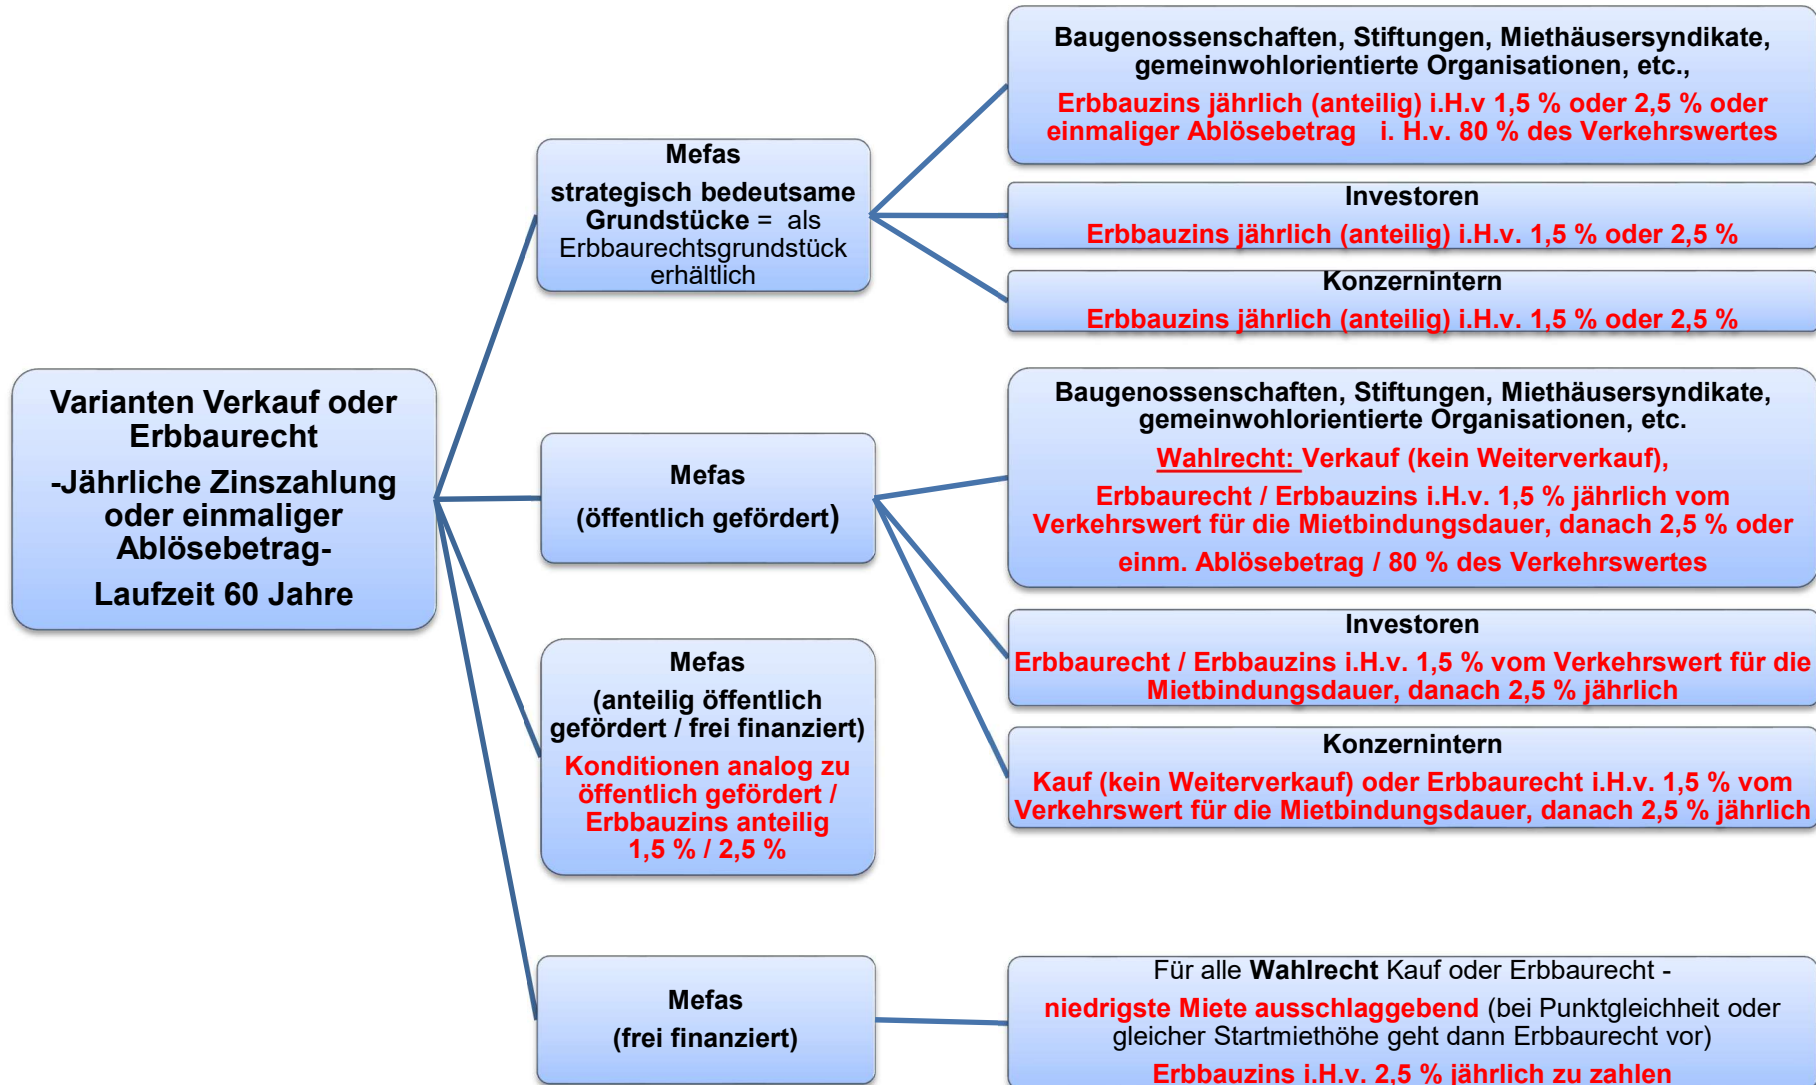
Varianten Verkauf oder Erbbaurecht

-Jährliche Zinszahlung oder einmaliger Ablösebetrag-

Laufzeit 60 Jahre

Mefas

strategisch bedeutsame Grundstücke = als Erbbaurechtsgrundstück erhältlich

Baugenossenschaften, Stiftungen, Miethäusersyndikate, gemeinwohlorientierte Organisationen, etc.,

Erbbauzins jährlich (anteilig) i.H.v 1,5 % oder 2,5 % oder einmaliger Ablösebetrag i. H.v. 80 % des Verkehrswertes

Investoren

Erbbauzins jährlich (anteilig) i.H.v. 1,5 % oder 2,5 %

Konzernintern

Erbbauzins jährlich (anteilig) i.H.v. 1,5 % oder 2,5 %

Mefas

(öffentlich gefördert)

Baugenossenschaften, Stiftungen, Miethäusersyndikate, gemeinwohlorientierte Organisationen, etc.

Wahlrecht: Verkauf (kein Weiterverkauf),

Erbbaurecht / Erbbauzins i.H.v. 1,5 % jährlich vom Verkehrswert für die Mietbindungsdauer, danach 2,5 % oder

einm. Ablösebetrag / 80 % des Verkehrswertes

Investoren

Erbbaurecht / Erbbauzins i.H.v. 1,5 % vom Verkehrswert für die Mietbindungsdauer, danach 2,5 % jährlich

Konzernintern

Kauf (kein Weiterverkauf) oder Erbbaurecht i.H.v. 1,5 % vom Verkehrswert für die Mietbindungsdauer, danach 2,5 % jährlich

Mefas

(anteilig öffentlich gefördert / frei finanziert)

Konditionen analog zu öffentlich gefördert / Erbbauzins anteilig 1,5 % / 2,5 %

Mefas

(frei finanziert)

Für alle Wahlrecht Kauf oder Erbbaurecht -

niedrigste Miete ausschlaggebend (bei Punktgleichheit oder gleicher Startmiethöhe geht dann Erbbaurecht vor)

Erbbauzins i.H.v. 2,5 % jährlich zu zahlen